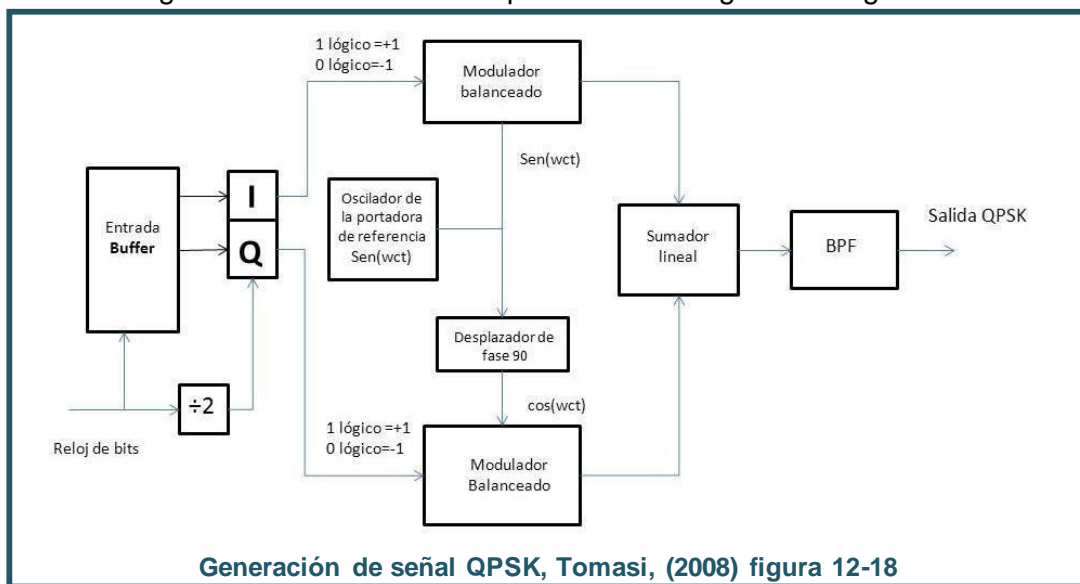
1 lógico =+1
0 lógico=-1

Modulador balanceado

Sen(wct)

Entrada Buffer

I

Q

Oscilador de la portadora de referencia Sen(wct)

Sumador lineal

BPF

Salida QPSK

Desplazador de fase 90

cos(wct)

÷2

Reloj de bits

1 lógico =+1
0 lógico=-1

Modulador Balanceado

Generación de señal QPSK, Tomasi, (2008) figura 12-18